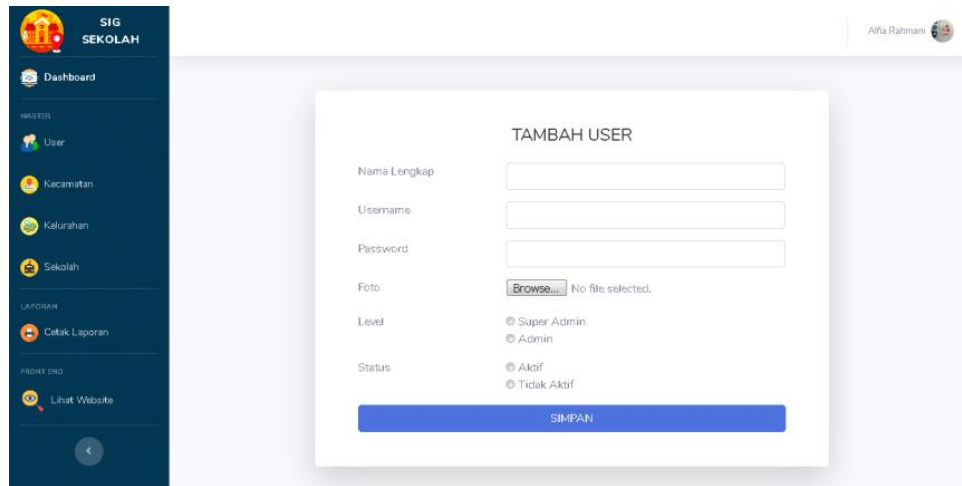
SIG SEKOLAH

Dashboard

MASTER

User

Kecamatan

Kelurahan

Sekolah

LAPORAN

Cetak Laporan

FRONT END

Lihat Website

Alfia Rahmani

TAMBAH USER

Nama Lengkap

Username

Password

Foto

Browse... No file selected.

Level

Super Admin

Admin

Status

Aktif

Tidak Aktif

SIMPAN